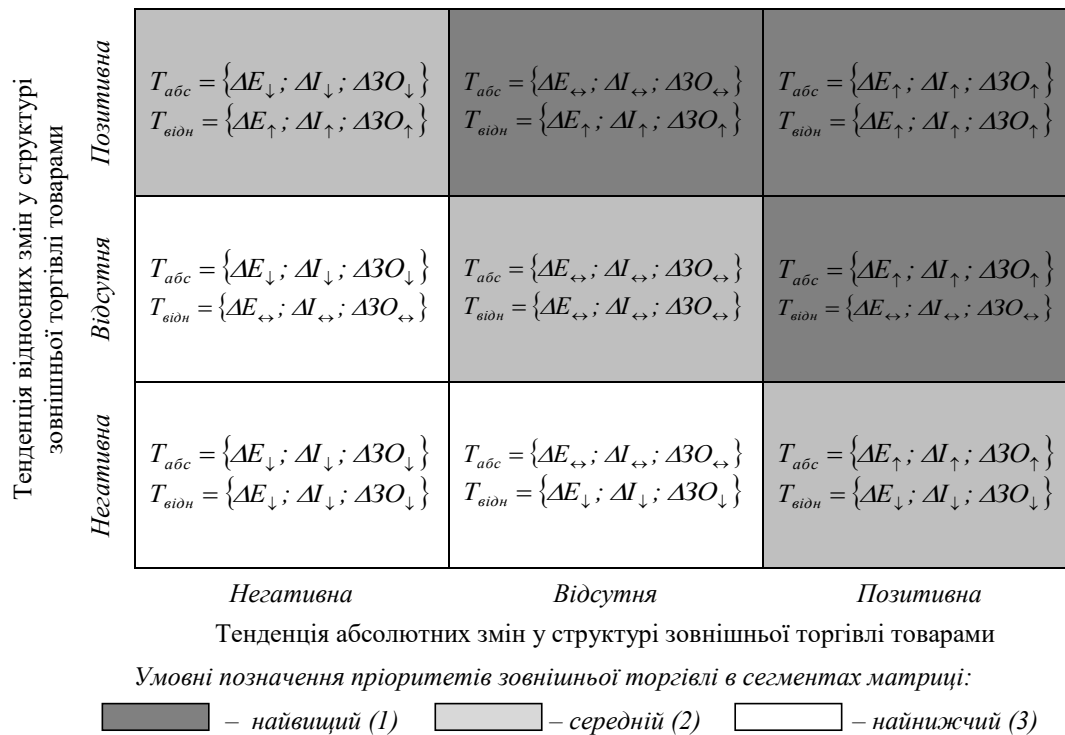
Тенденція відносних змін у структурі зовнішньої торгівлі товарами

| | | | |
|---|---|---|---|
| Позитивна | $T_{абс} = \{\Delta E_{\downarrow}; \Delta I_{\downarrow}; \Delta ЗО_{\downarrow}\}$ $T_{відн} = \{\Delta E_{\uparrow}; \Delta I_{\uparrow}; \Delta ЗО_{\uparrow}\}$ | $T_{абс} = \{\Delta E_{\leftrightarrow}; \Delta I_{\leftrightarrow}; \Delta ЗО_{\leftrightarrow}\}$ $T_{відн} = \{\Delta E_{\uparrow}; \Delta I_{\uparrow}; \Delta ЗО_{\uparrow}\}$ | $T_{абс} = \{\Delta E_{\uparrow}; \Delta I_{\uparrow}; \Delta ЗО_{\uparrow}\}$ $T_{відн} = \{\Delta E_{\uparrow}; \Delta I_{\uparrow}; \Delta ЗО_{\uparrow}\}$ |
| Відсутня | $T_{абс} = \{\Delta E_{\downarrow}; \Delta I_{\downarrow}; \Delta ЗО_{\downarrow}\}$ $T_{відн} = \{\Delta E_{\leftrightarrow}; \Delta I_{\leftrightarrow}; \Delta ЗО_{\leftrightarrow}\}$ | $T_{абс} = \{\Delta E_{\leftrightarrow}; \Delta I_{\leftrightarrow}; \Delta ЗО_{\leftrightarrow}\}$ $T_{відн} = \{\Delta E_{\leftrightarrow}; \Delta I_{\leftrightarrow}; \Delta ЗО_{\leftrightarrow}\}$ | $T_{абс} = \{\Delta E_{\uparrow}; \Delta I_{\uparrow}; \Delta ЗО_{\uparrow}\}$ $T_{відн} = \{\Delta E_{\leftrightarrow}; \Delta I_{\leftrightarrow}; \Delta ЗО_{\leftrightarrow}\}$ |
| Негативна | $T_{абс} = \{\Delta E_{\downarrow}; \Delta I_{\downarrow}; \Delta ЗО_{\downarrow}\}$ $T_{відн} = \{\Delta E_{\downarrow}; \Delta I_{\downarrow}; \Delta ЗО_{\downarrow}\}$ | $T_{абс} = \{\Delta E_{\leftrightarrow}; \Delta I_{\leftrightarrow}; \Delta ЗО_{\leftrightarrow}\}$ $T_{відн} = \{\Delta E_{\downarrow}; \Delta I_{\downarrow}; \Delta ЗО_{\downarrow}\}$ | $T_{абс} = \{\Delta E_{\uparrow}; \Delta I_{\uparrow}; \Delta ЗО_{\uparrow}\}$ $T_{відн} = \{\Delta E_{\downarrow}; \Delta I_{\downarrow}; \Delta ЗО_{\downarrow}\}$ |
| | Негативна | Відсутня | Позитивна |

Тенденція абсолютних змін у структурі зовнішньої торгівлі товарами

Умовні позначення пріоритетів зовнішньої торгівлі в сегментах матриці:

– найвищий (1) – середній (2) – найнижчий (3)